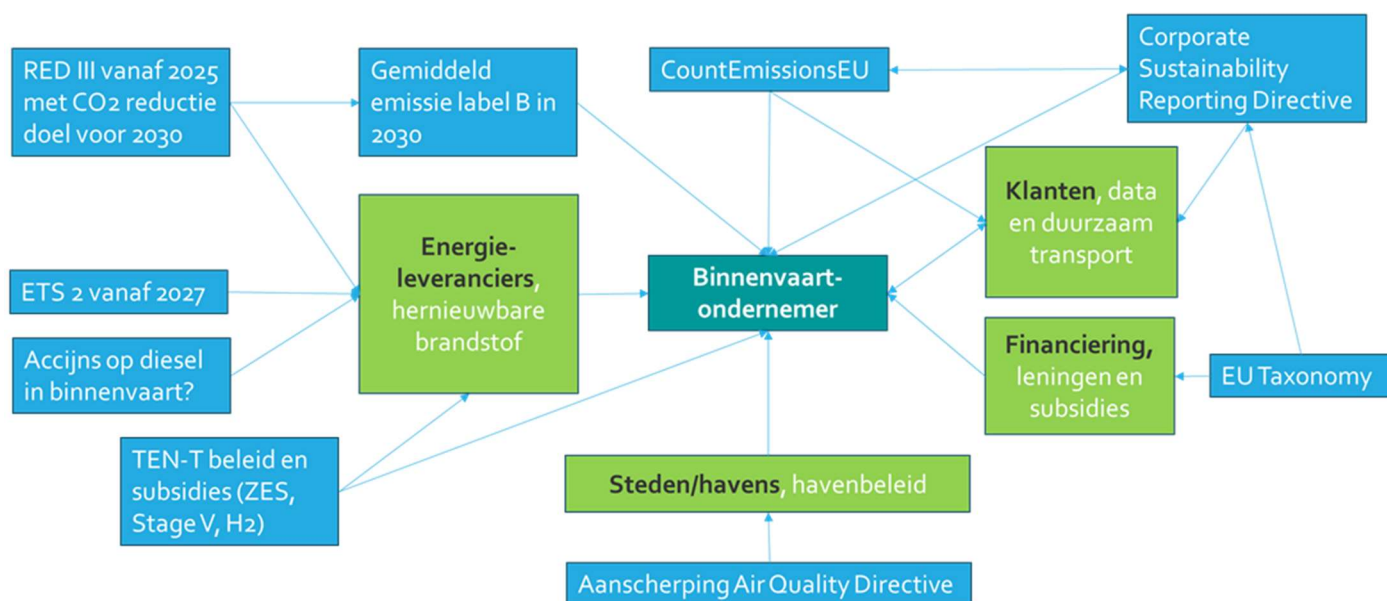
RED III vanaf 2025 met CO2 reductie doel voor 2030

Gemiddeld emissie label B in 2030

CountEmissionsEU

Corporate Sustainability Reporting Directive

Klanten, data en duurzaam transport

Energieleveranciers, hernieuwbare brandstof

ETS 2 vanaf 2027

Binnenvaartondernemer

Accijns op diesel in binnenvaart?

Financiering, leningen en subsidies

EU Taxonomy

TEN-T beleid en subsidies (ZES, Stage V, H2)

Steden/havens, havenbeleid

Aanscherping Air Quality Directive